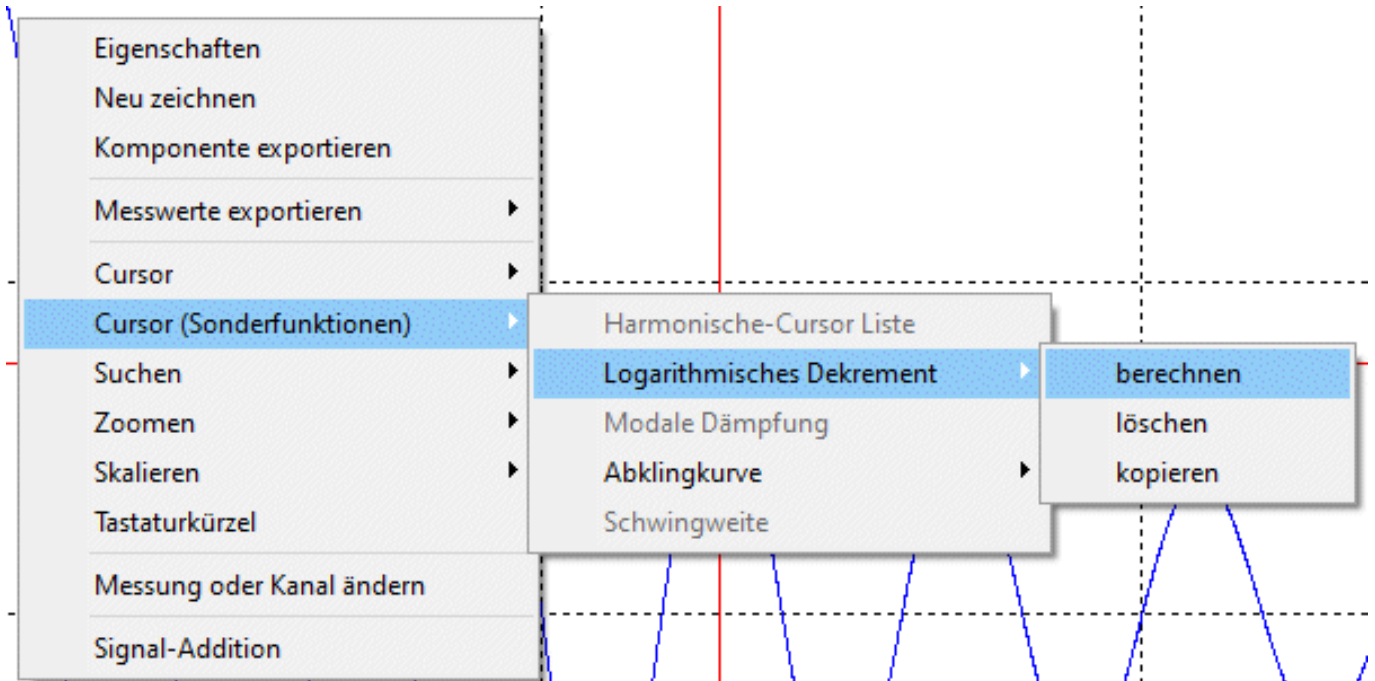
Eigenschaften
Neu zeichnen
Komponente exportieren

Messwerte exportieren

Cursor
Cursor (Sonderfunktionen)
Suchen
Zoomen
Skalieren
Tastaturkürzel

Messung oder Kanal ändern

Signal-Addition

Harmonische-Cursor Liste
Logarithmisches Dekrement
Modale Dämpfung
Abklingkurve
Schwingweite

berechnen
löschen
kopieren